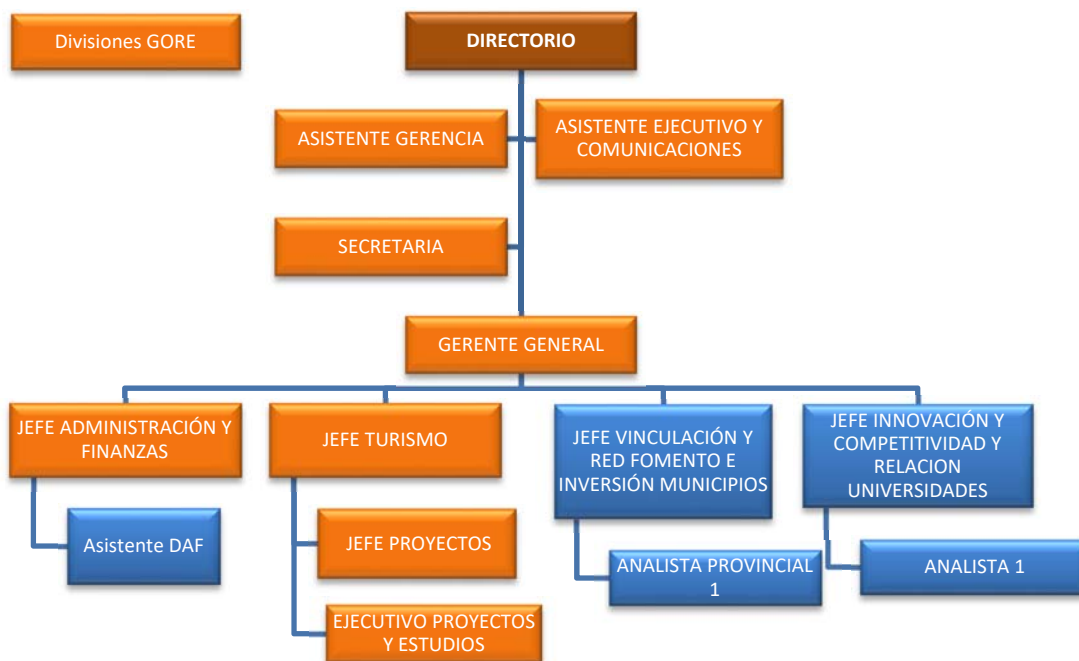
Divisiones GORE

DIRECTORIO

ASISTENTE GERENCIA

ASISTENTE EJECUTIVO Y COMUNICACIONES

SECRETARIA

GERENTE GENERAL

JEFE ADMINISTRACIÓN Y FINANZAS

Asistente DAF

JEFE TURISMO

JEFE PROYECTOS

EJECUTIVO PROYECTOS Y ESTUDIOS

JEFE VINCULACIÓN Y RED FOMENTO E INVERSIÓN MUNICIPIOS

ANALISTA PROVINCIAL 1

JEFE INNOVACIÓN Y COMPETITIVIDAD Y RELACION UNIVERSIDADES

ANALISTA 1